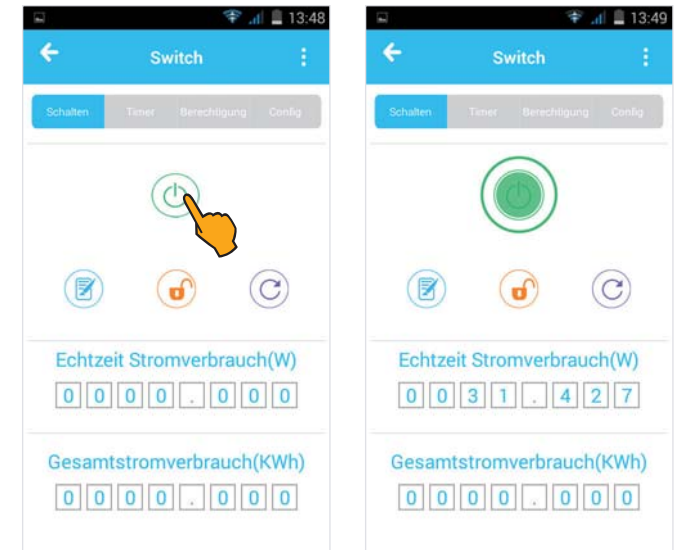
13:48

Switch

Schalten | Timer | Berechtigung | Config

Echtzeit Stromverbrauch(W)

0 0 0 0 . 0 0 0

Gesamtstromverbrauch(KWh)

0 0 0 0 . 0 0 0

13:49

Switch

Schalten | Timer | Berechtigung | Config

Echtzeit Stromverbrauch(W)

0 0 3 1 . 4 2 7

Gesamtstromverbrauch(KWh)

0 0 0 0 . 0 0 0